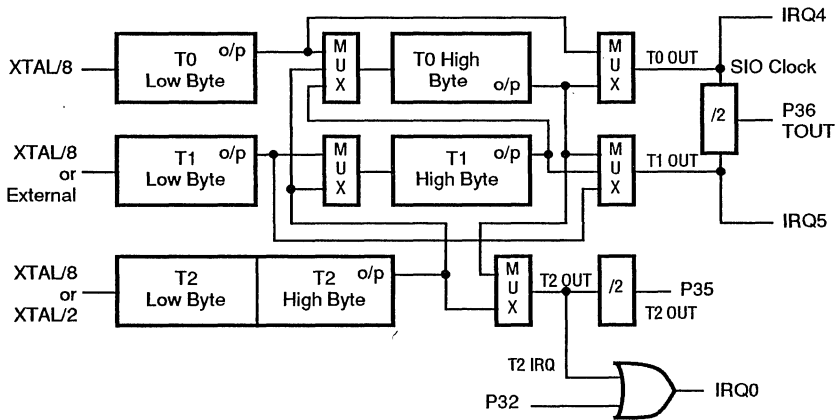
IRQ4

XTAL/8

T0 Low Byte

o/p

MUX

T0 High Byte

o/p

MUX

T0 OUT

SIO Clock

/2

P36 TOUT

XTAL/8 or External

T1 Low Byte

o/p

MUX

T1 High Byte

o/p

MUX

T1 OUT

IRQ5

XTAL/8 or XTAL/2

T2 Low Byte

T2 High Byte

o/p

MUX

T2 OUT

/2

P35

T2 OUT

T2 IRQ

P32

IRQ0